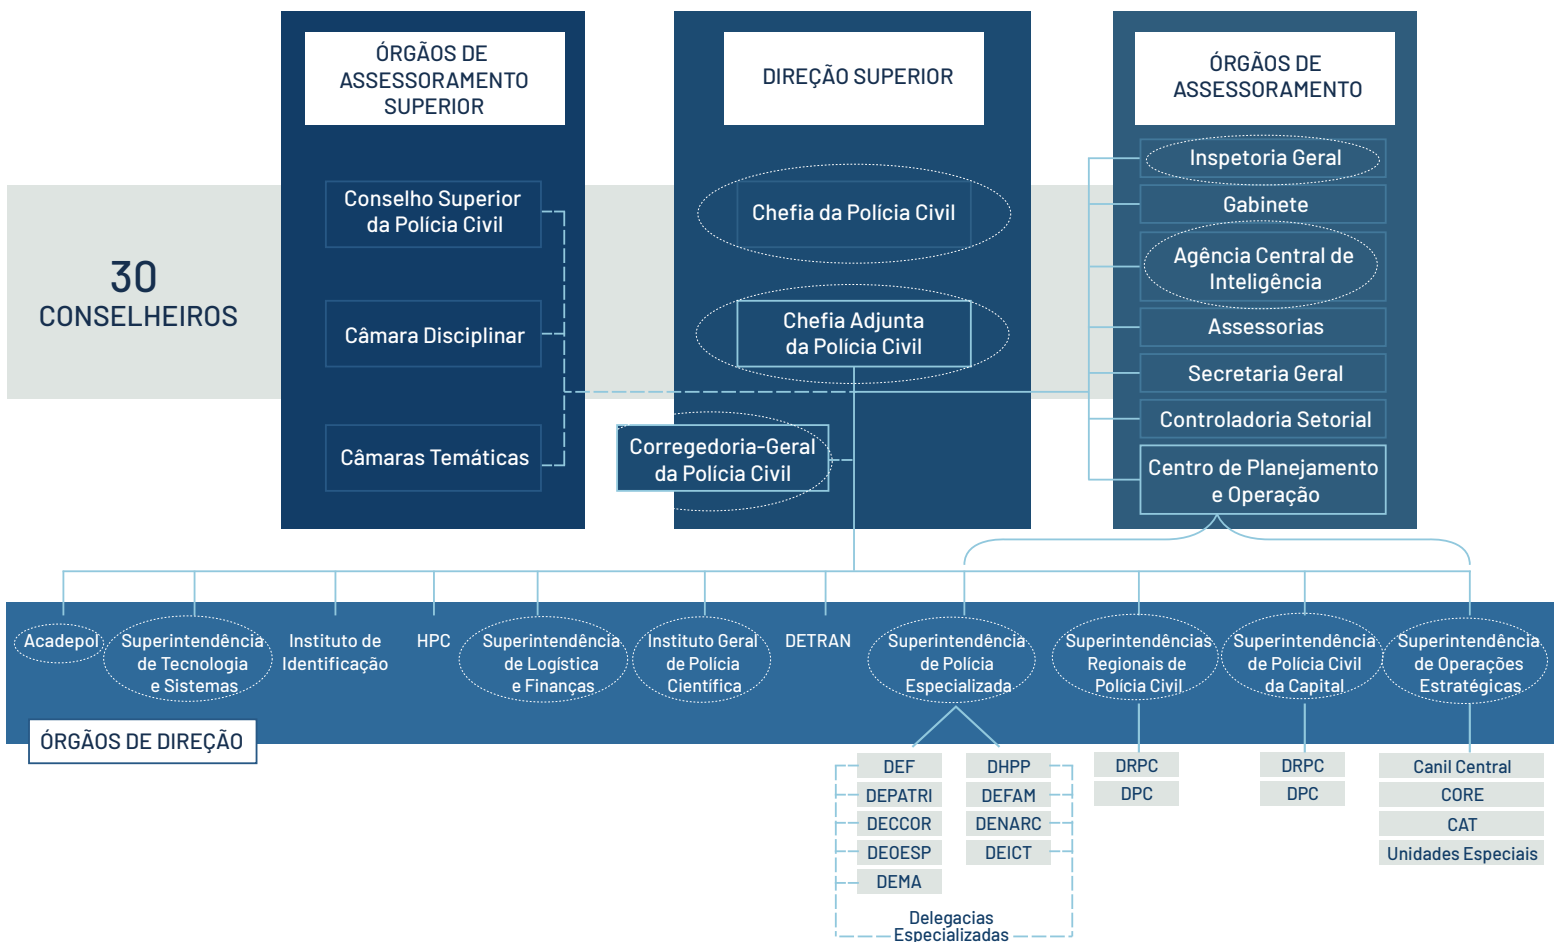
ÓRGÃOS DE ASSESSORAMENTO SUPERIOR

DIREÇÃO SUPERIOR

ÓRGÃOS DE ASSESSORAMENTO

30 CONSELHEIROS

Conselho Superior da Polícia Civil

Câmara Disciplinar

Câmaras Temáticas

Chefia da Polícia Civil

Chefia Adjunta da Polícia Civil

Corregedoria-Geral da Polícia Civil

Inspetoria Geral

Gabinete

Agência Central de Inteligência

Assessorias

Secretaria Geral

Controladoria Setorial

Centro de Planejamento e Operação

Acadepol

Superintendência de Tecnologia e Sistemas

Instituto de Identificação

HPC

Superintendência de Logística e Finanças

Instituto Geral de Polícia Científica

DETRAN

Superintendência de Polícia Especializada

Superintendências Regionais de Polícia Civil

Superintendência de Polícia Civil da Capital

Superintendência de Operações Estratégicas

ÓRGÃOS DE DIREÇÃO

DEF
DEPATRI
DECCOR
DEOESP
DEMA

DHPP
DEFAM
DENARC
DEICT

Delegacias Especializadas

DRPC
DPC

DRPC
DPC

Canil Central
CORE
CAT
Unidades Especiais